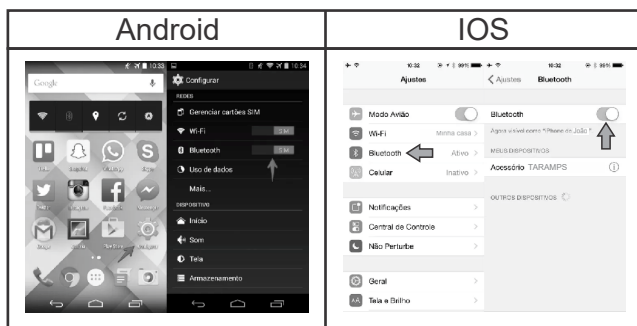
| Android | IOS |
|---|---|
| | |

Google

10:33

10:34

Configurar

REDES

Gerenciar cartões SIM

Wi-Fi

SIM

Bluetooth

SIM

Uso de dados

Mais...

DISPOSITIVO

Início

Som

Tela

Armazenamento

10:32

Ajustes

Modo Avião

Wi-Fi

Minha casa

Bluetooth

Ativo

Celular

Inativo

Notificações

Central de Controle

Não Perturbe

Geral

Tela e Brilho

10:32

Ajustes

Bluetooth

Bluetooth

Agora visível como "iPhone de João"

MEUS DISPOSITIVOS

Acessório TARAMPS

OUTROS DISPOSITIVOS